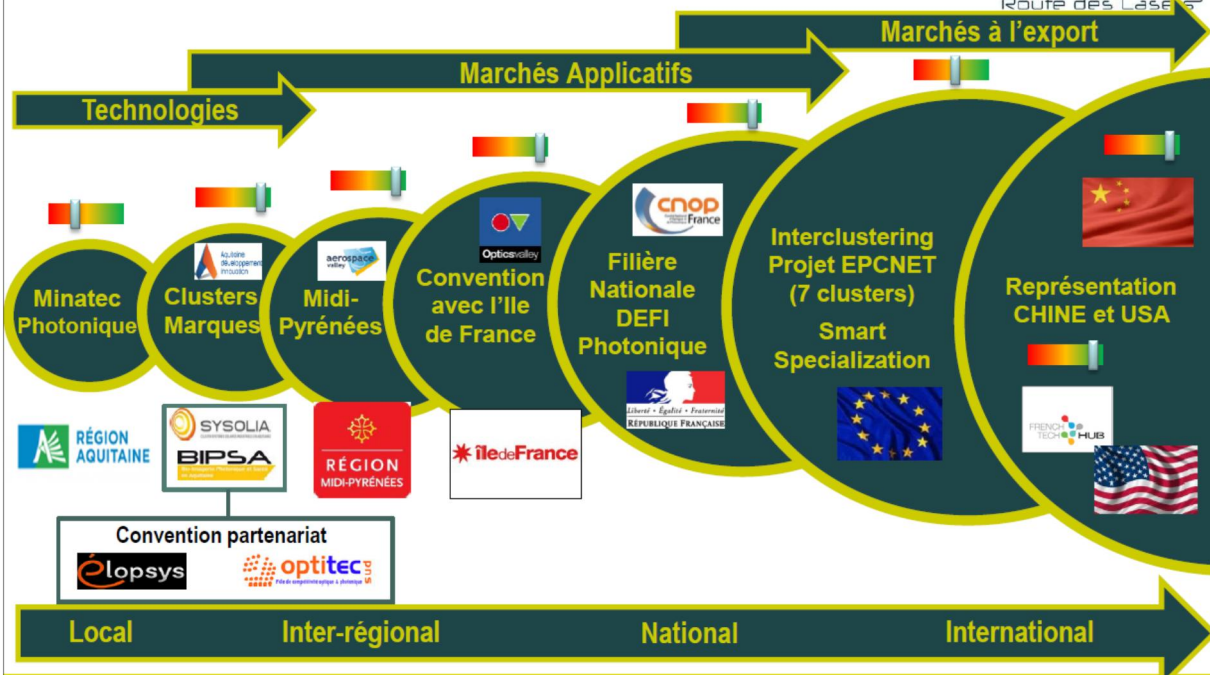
Route des Lasers

Marchés à l'export

Marchés Applicatifs

Technologies

Minatec Photonique

Aquitaine développement innovation

Clusters Marques

aerospace valley

Midi-Pyrénées

Optics valley

Convention avec l'Ile de France

cnop France

Filière Nationale DEFI Photonique

Interclustering Projet EPCNET (7 clusters)

Smart Specialization

Représentation CHINE et USA

RÉGION AQUITAINE

SYSOLIA

BIPSA

RÉGION MIDI-PYRÉNÉES

îledeFrance

Liberté • Égalité • Fraternité
RÉPUBLIQUE FRANÇAISE

FRENCH TECH HUB

Convention partenariat

élopsys

optitec

Local

Inter-régional

National

International